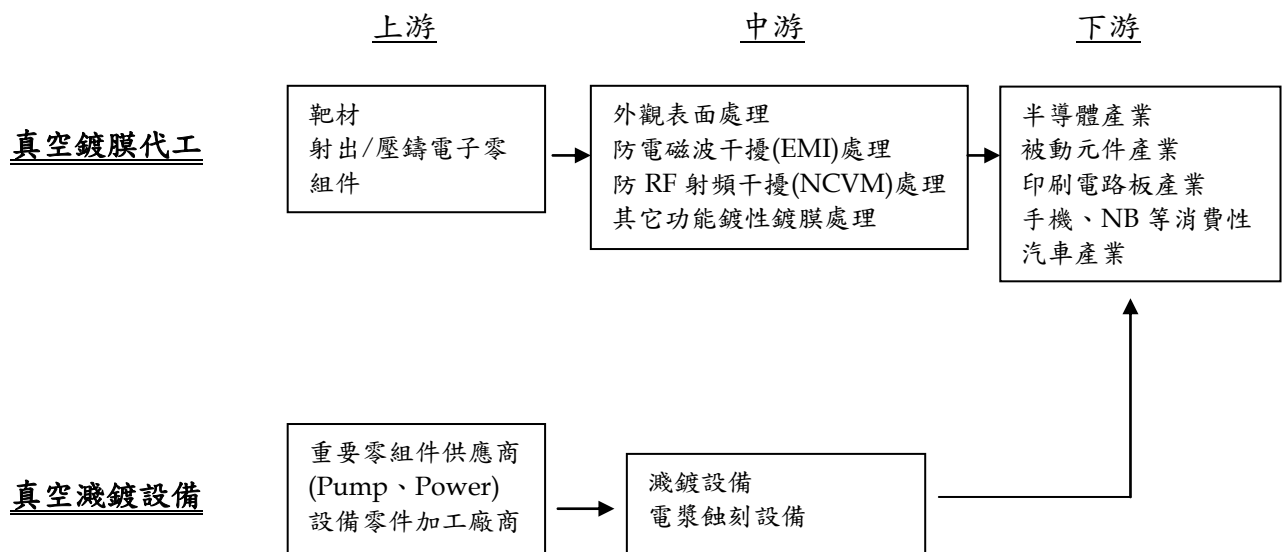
上游

中游

下游

真空鍍膜代工

靶材
射出/壓鑄電子零組件

外觀表面處理
防電磁波干擾(EMI)處理
防 RF 射頻干擾(NCVM)處理
其它功能鍍性鍍膜處理

半導體產業
被動元件產業
印刷電路板產業
手機、NB 等消費性
汽車產業

真空濺鍍設備

重要零組件供應商
(Pump、Power)
設備零件加工廠商

濺鍍設備
電漿蝕刻設備